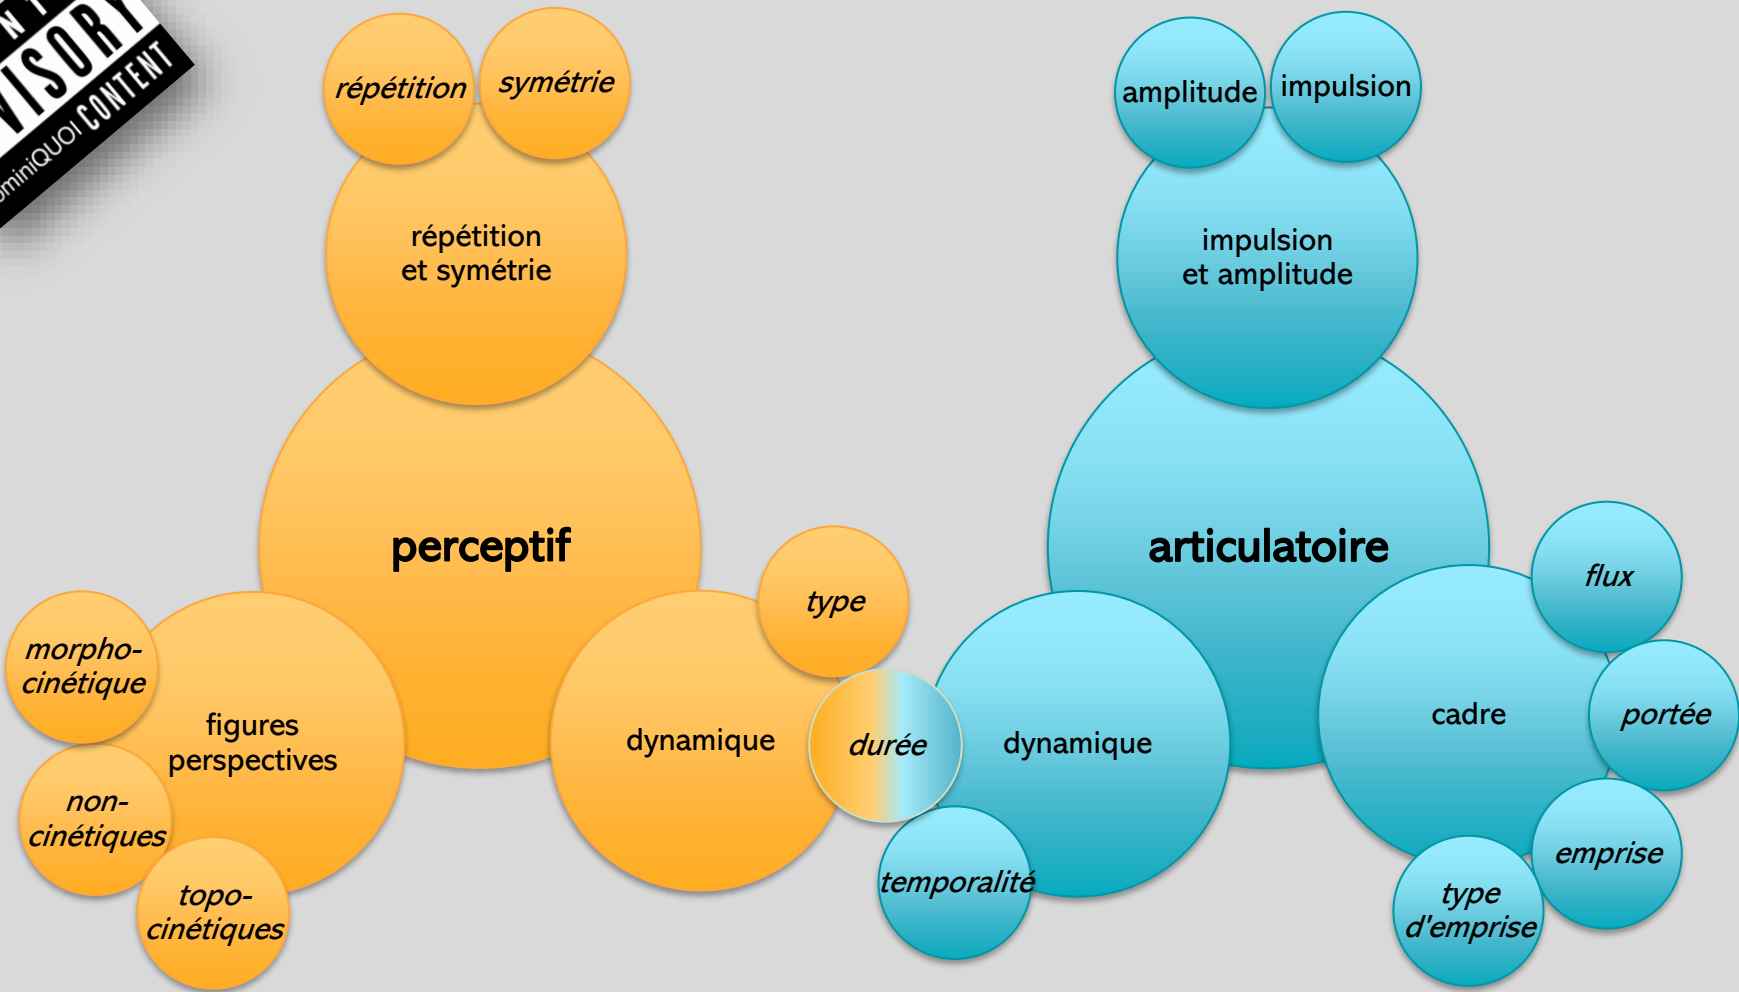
VISORY
miniQUOI CONTENT

répétition

symétrie

répétition et symétrie

perceptif

morpho-cinétique

figures perspectives

non-cinétiques

topo-cinétiques

type

dynamique

durée

amplitude

impulsion

impulsion et amplitude

articulatoire

flux

dynamique

cadre

portée

temporalité

emprise

type d'emprise